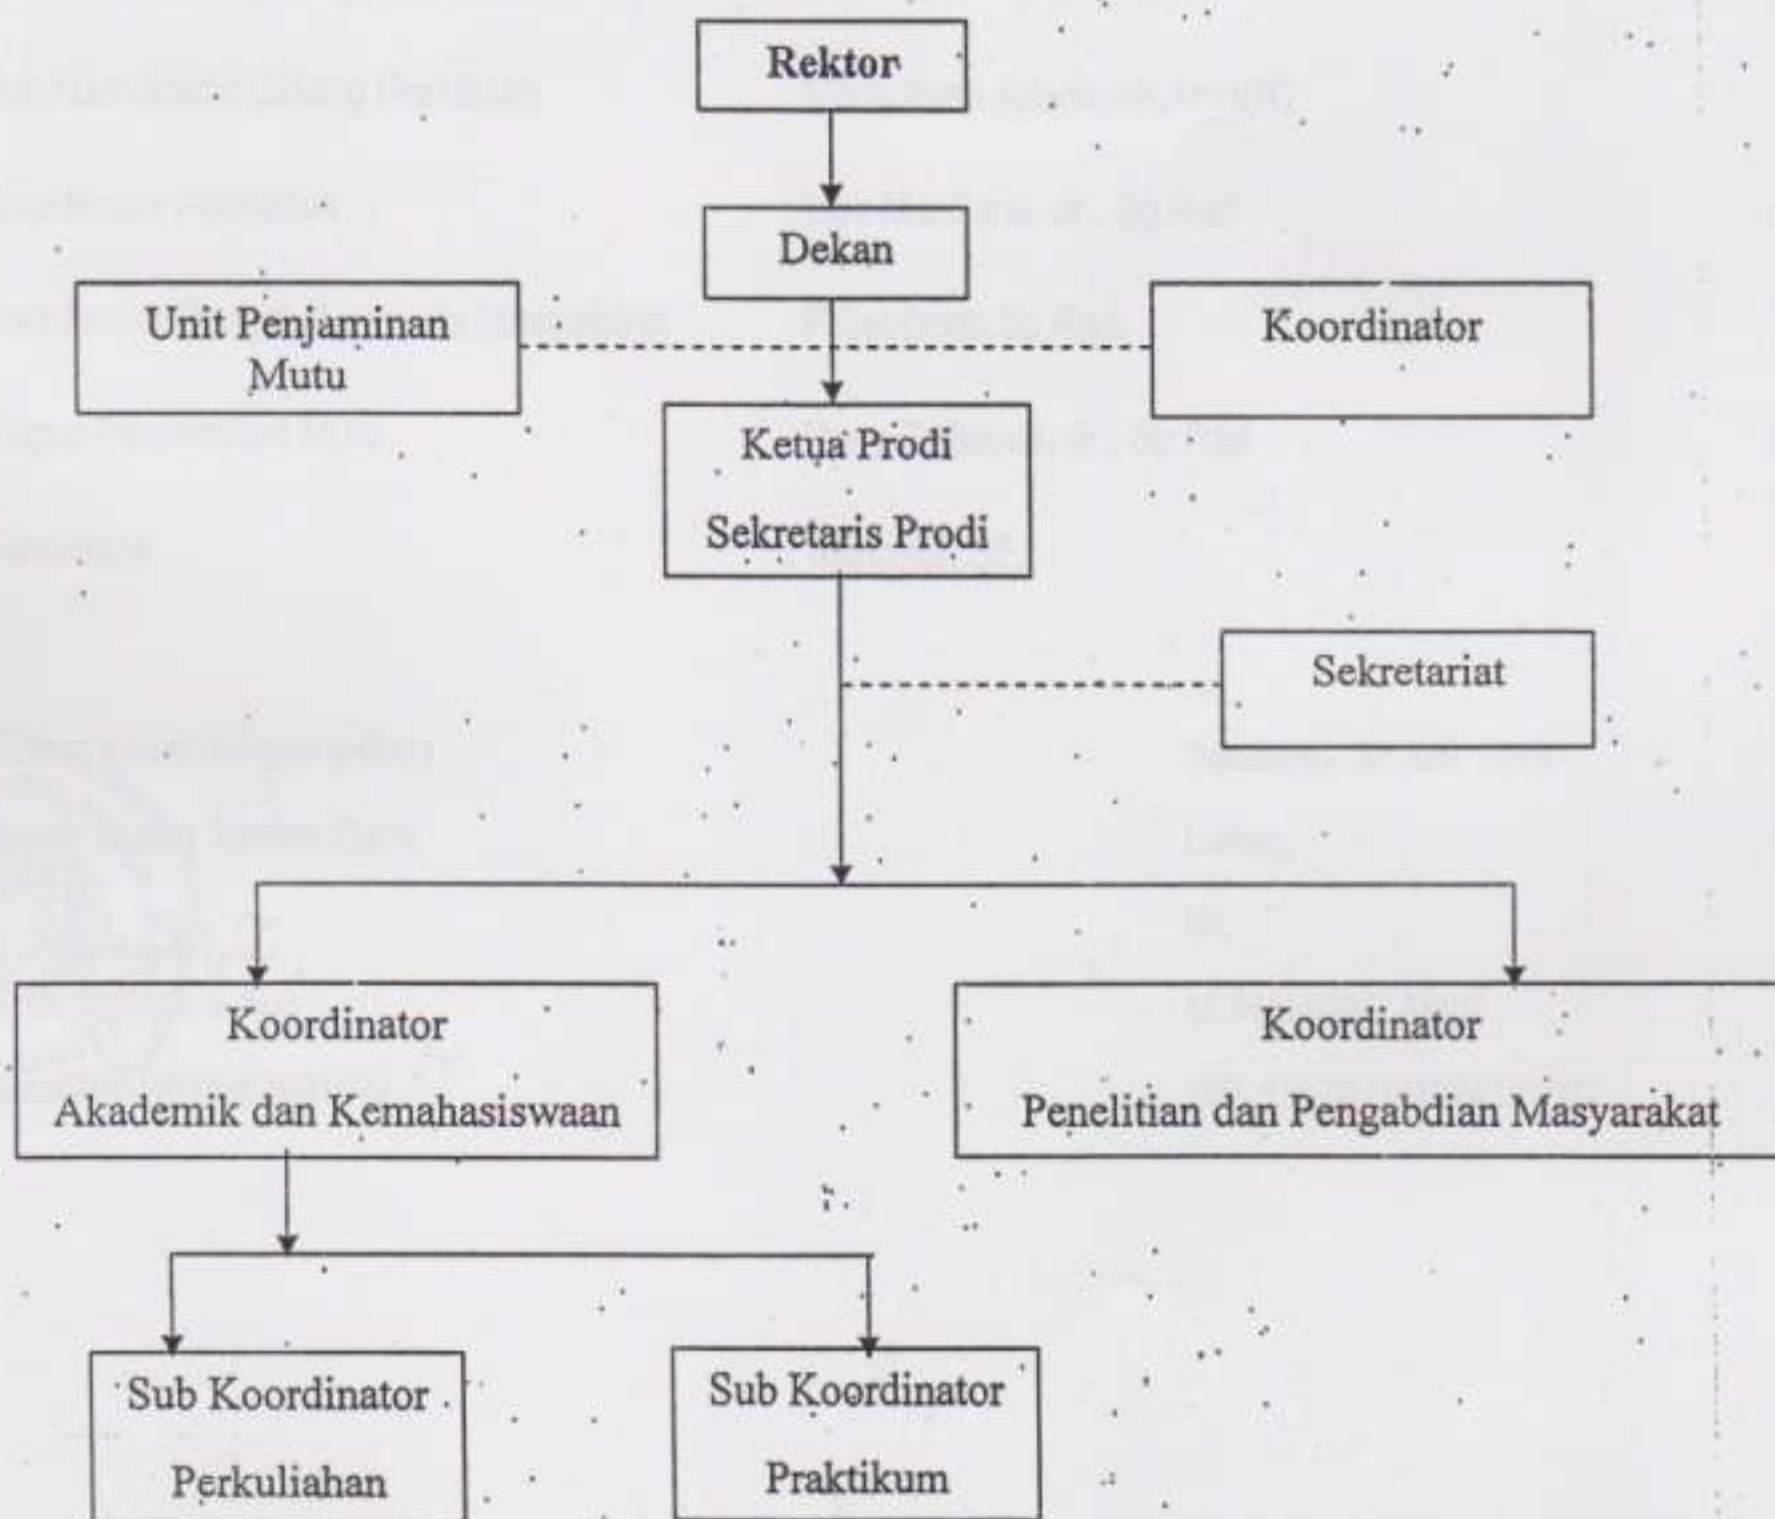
Rektor

Dekan

Unit Penjaminan Mutu

Koordinator

Ketua Prodi
Sekretaris Prodi

Sekretariat

Koordinator
Akademik dan Kemahasiswaan

Koordinator
Penelitian dan Pengabdian Masyarakat

Sub Koordinator
Perkuliahan

Sub Koordinator
Praktikum